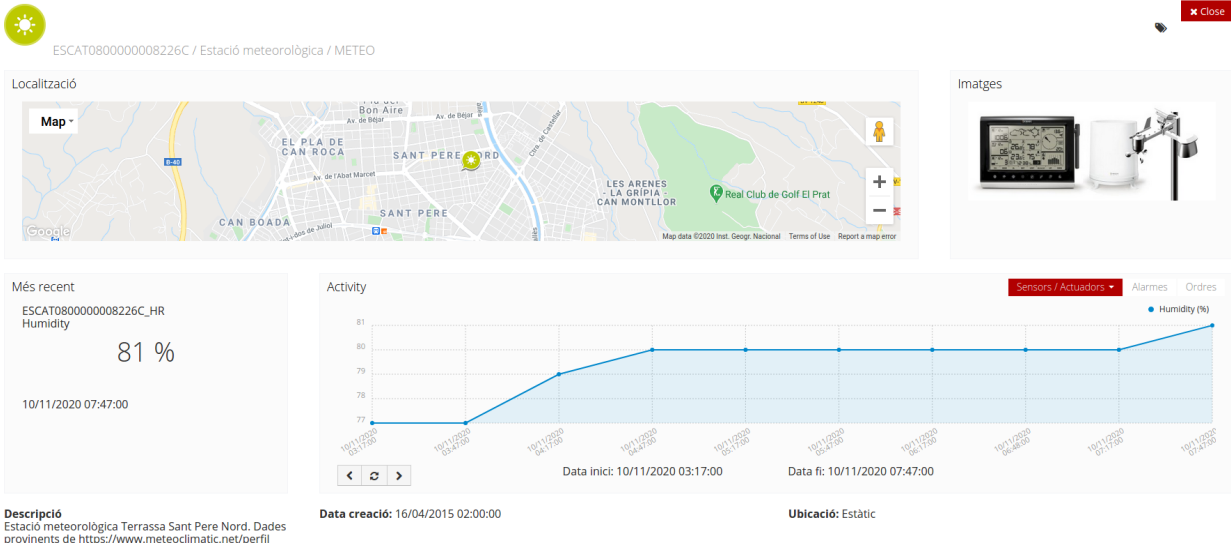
✖ Close

ESCAT0800000008226C / Estació meteorològica / METEO

Localització

Map

EL PLA DE CAN ROCA
SANT PERE NORD
Av. de Béjar
Av. de l'Abat Marcet
CAN BOADA
SANT PERE
LES ARENES - LA GRÍPIA - CAN MONTLLOR
Real Club de Golf El Prat
B-40
Google
Map data ©2020 Inst. Geogr. Nacional Terms of Use Report a map error

Imatges

Més recent

ESCAT0800000008226C_HR
Humidity

81 %

10/11/2020 07:47:00

Activity

Sensors / Actuadors
Alarmes
Ordres

Humidity (%)

81
80
79
78
77

10/11/2020 03:17:00
10/11/2020 03:47:00
10/11/2020 04:17:00
10/11/2020 04:47:00
10/11/2020 05:17:00
10/11/2020 05:47:00
10/11/2020 06:17:00
10/11/2020 06:48:00
10/11/2020 07:17:00
10/11/2020 07:47:00

Data inici: 10/11/2020 03:17:00
Data fi: 10/11/2020 07:47:00

Descripció
Estació meteorològica Terrassa Sant Pere Nord. Dades provinents de https://www.meteoclimatic.net/perfil

Data creació: 16/04/2015 02:00:00

Ubicació: Estàtic